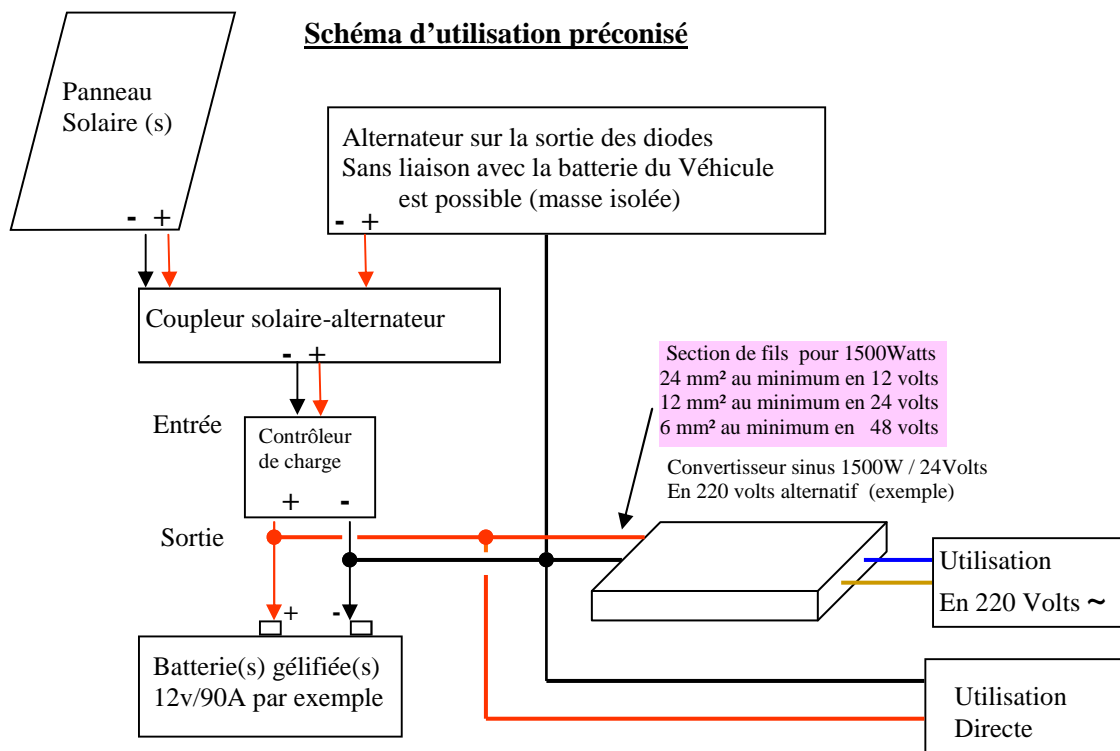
Schéma d'utilisation préconisé

Panneau Solaire (s)

- +

Alternateur sur la sortie des diodes
Sans liaison avec la batterie du Véhicule
est possible (masse isolée)

- +

Coupleur solaire-alternateur

- +

Section de fils pour 1500Watts
24 mm² au minimum en 12 volts
12 mm² au minimum en 24 volts
6 mm² au minimum en 48 volts

Entrée

Contrôleur de charge

+ -

Convertisseur sinus 1500W / 24Volts
En 220 volts alternatif (exemple)

Sortie

Utilisation
En 220 Volts ~

+ -

Batterie(s) gélifiée(s)
12v/90A par exemple

Utilisation
Directe